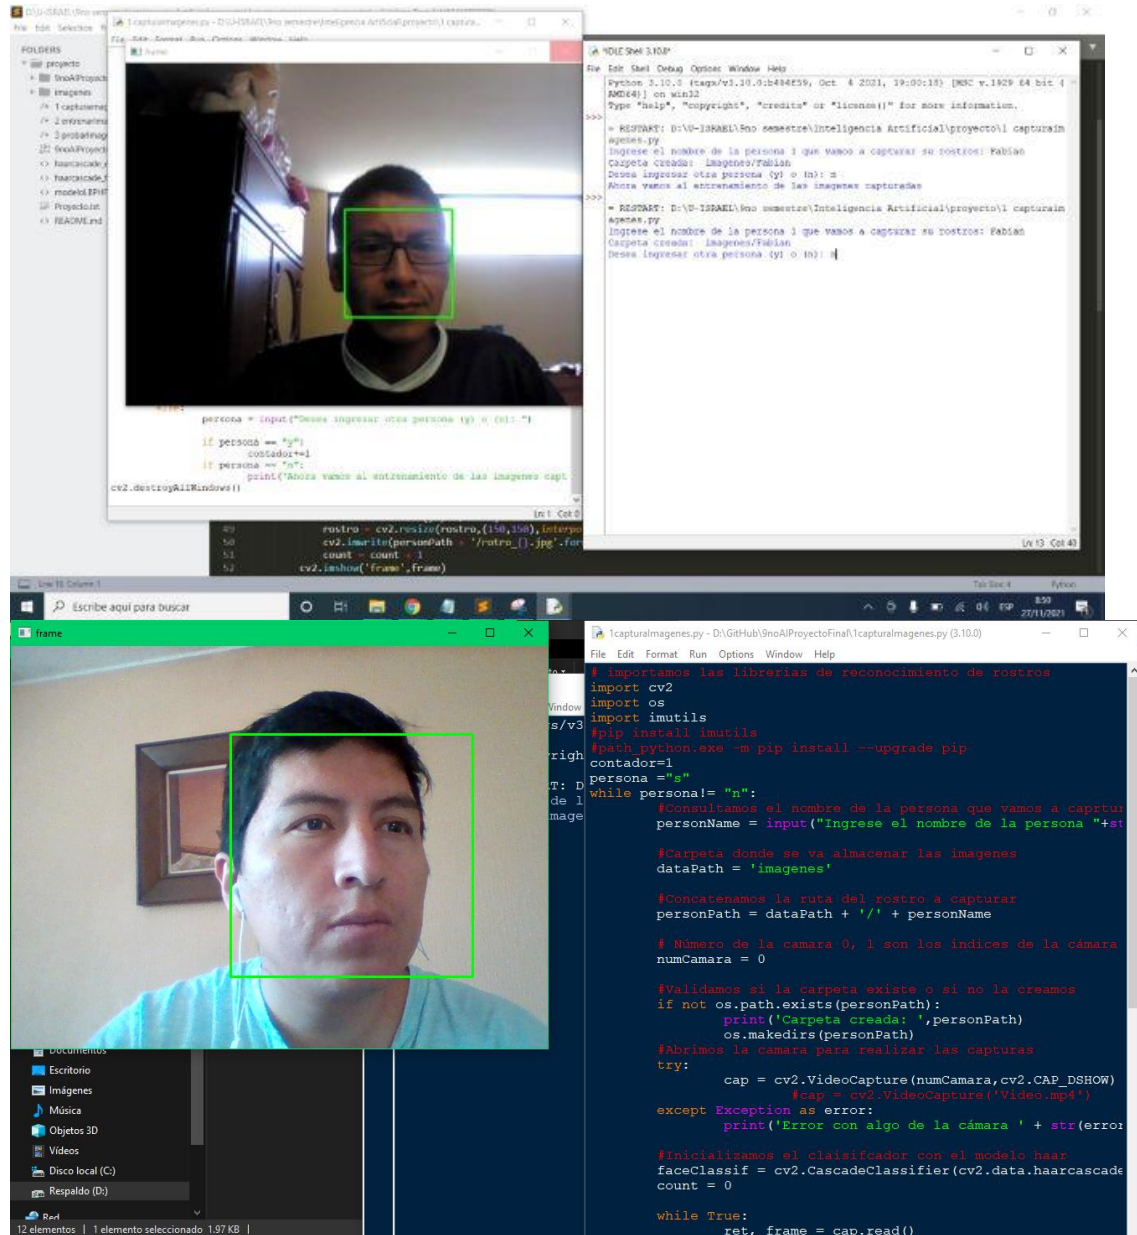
D:\U-ISRAEL\9no ver...
1capturaimagenes.py - D:\U-ISRAEL\9no semestre\Inteligencia Artificial\proyecto\1 captura...
File Edit Selection
FOLDERS
proyecto
9noAIProyecto
imagenes
1 capturaimag
2 entrenamien
3 probandimag
9noAIProyect
haarcascade
haarcascade
modeloLBPH
Proyecto.txt
README.md
File Edit Format Run Options Window Help
frame
persona = input("Desea ingresar otra persona (y) o (n): ")
if persona == "y":
contador+=1
if persona == "n":
print("Ahora vamos al entrenamiento de las imagenes capt
cv2.destroyAllWindows()
Ln: 1 Col: 0
49 rostro = cv2.resize(rostro,(150,150),interpo
50 cv2.imwrite(personPath + '/rotro_{}.jpg'.for
51 count = count + 1
52 cv2.imshow('frame',frame)
*IDLE Shell 3.10.0*
File Edit Shell Debug Options Window Help
Python 3.10.0 (tags/v3.10.0:b494f59, Oct 4 2021, 19:00:18) [MSC v.1929 64 bit (AMD64)] on win32
Type "help", "copyright", "credits" or "license()" for more information.
>>> = RESTART: D:\U-ISRAEL\9no semestre\Inteligencia Artificial\proyecto\1 capturaimagenes.py
Ingrese el nombre de la persona 1 que vamos a capturar su rostros: Fabian
Carpeta creada: imagenes/Fabian
Desea ingresar otra persona (y) o (n): n
Ahora vamos al entrenamiento de las imagenes capturadas
>>> = RESTART: D:\U-ISRAEL\9no semestre\Inteligencia Artificial\proyecto\1 capturaimagenes.py
Ingrese el nombre de la persona 1 que vamos a capturar su rostros: Fabian
Carpeta creada: imagenes/Fabian
Desea ingresar otra persona (y) o (n): n
Ln: 13 Col: 40
Line 18, Column 1 Tab Size: 4 Python
Escribe aquí para buscar
ESP 8:50 27/11/2021
frame
1capturaImagenes.py - D:\GitHub\9noAIProyectoFinal\1capturaImagenes.py (3.10.0)
File Edit Format Run Options Window Help
# importamos las librerias de reconocimiento de rostros
import cv2
import os
import imutils
#pip install imutils
#path_python.exe -m pip install --upgrade pip
contador=1
persona ="s"
while persona!= "n":
#Consultamos el nombre de la persona que vamos a caprtur
personName = input("Ingrese el nombre de la persona "+st
#Carpeta donde se va almacenar las imagenes
dataPath = 'imagenes'
#Concatenamos la ruta del rostro a capturar
personPath = dataPath + '/' + personName
# Número de la camara 0, 1 son los indices de la cámara
numCamara = 0
#Validamos si la carpeta existe o si no la creamos
if not os.path.exists(personPath):
print('Carpeta creada: ',personPath)
os.makedirs(personPath)
#Abrimos la camara para realizar las capturas
try:
cap = cv2.VideoCapture(numCamara,cv2.CAP_DSHOW)
#cap = cv2.VideoCapture('Video.mp4')
except Exception as error:
print('Error con algo de la cámara ' + str(error
#Inicializamos el claisifcador con el modelo haar
faceClassif = cv2.CascadeClassifier(cv2.data.haarcascade
count = 0
while True:
ret, frame = cap.read()
Window
s/v3
righ
T: D
de l
mage
Documentos
Escritorio
Imágenes
Música
Objetos 3D
Vídeos
Disco local (C:)
Respaldo (D:)
Red
12 elementos | 1 elemento seleccionado 1,97 KB |